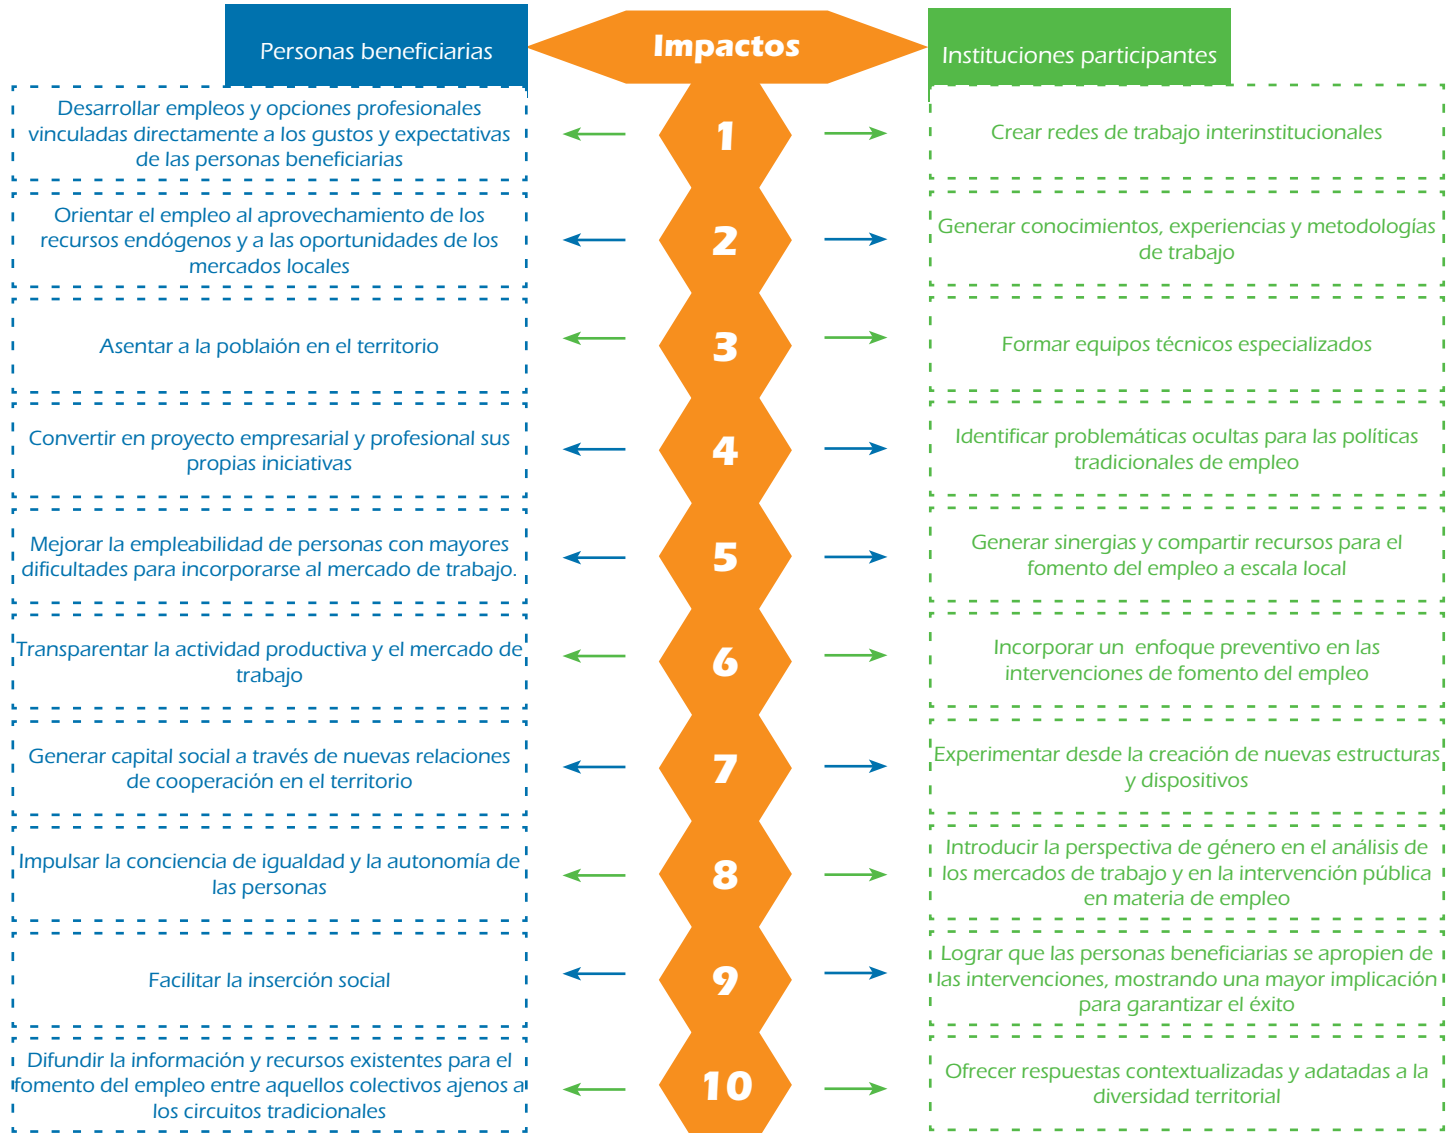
Personas beneficiarias

Impactos

Instituciones participantes

Desarrollar empleos y opciones profesionales vinculadas directamente a los gustos y expectativas de las personas beneficiarias

1

Crear redes de trabajo interinstitucionales

Orientar el empleo al aprovechamiento de los recursos endógenos y a las oportunidades de los mercados locales

2

Generar conocimientos, experiencias y metodologías de trabajo

Asentar a la poblaión en el territorio

3

Formar equipos técnicos especializados

Convertir en proyecto empresarial y profesional sus propias iniciativas

4

Identificar problemáticas ocultas para las políticas tradicionales de empleo

Mejorar la empleabilidad de personas con mayores dificultades para incorporarse al mercado de trabajo.

5

Generar sinergias y compartir recursos para el fomento del empleo a escala local

Transparentar la actividad productiva y el mercado de trabajo

6

Incorporar un enfoque preventivo en las intervenciones de fomento del empleo

Generar capital social a través de nuevas relaciones de cooperación en el territorio

7

Experimentar desde la creación de nuevas estructuras y dispositivos

Impulsar la conciencia de igualdad y la autonomía de las personas

8

Introducir la perspectiva de género en el análisis de los mercados de trabajo y en la intervención pública en materia de empleo

Facilitar la inserción social

9

Lograr que las personas beneficiarias se apropien de las intervenciones, mostrando una mayor implicación para garantizar el éxito

Difundir la información y recursos existentes para el fomento del empleo entre aquellos colectivos ajenos a los circuitos tradicionales

10

Ofrecer respuestas contextualizadas y adatadas a la diversidad territorial